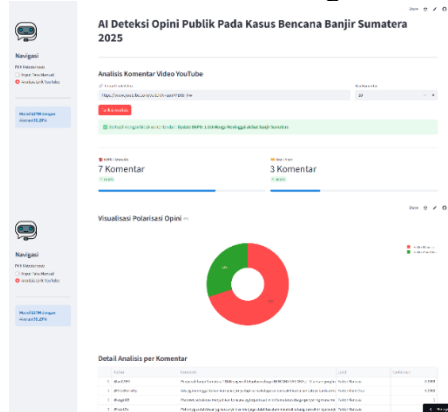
Share

AI Deteksi Opini Publik Pada Kasus Bencana Banjir Sumatera 2025

Navigasi

Input Teks Manual

Analisis Link YouTube

Analisis Komentar Video YouTube

https://www.youtube.com/watch?v=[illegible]

20

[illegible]

Berhasil mengambil komentar dari: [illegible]

7 Komentar

3 Komentar

Share

Visualisasi Polarisasi Opini

Navigasi

Input Teks Manual

Analisis Link YouTube

Detail Analisis per Komentar